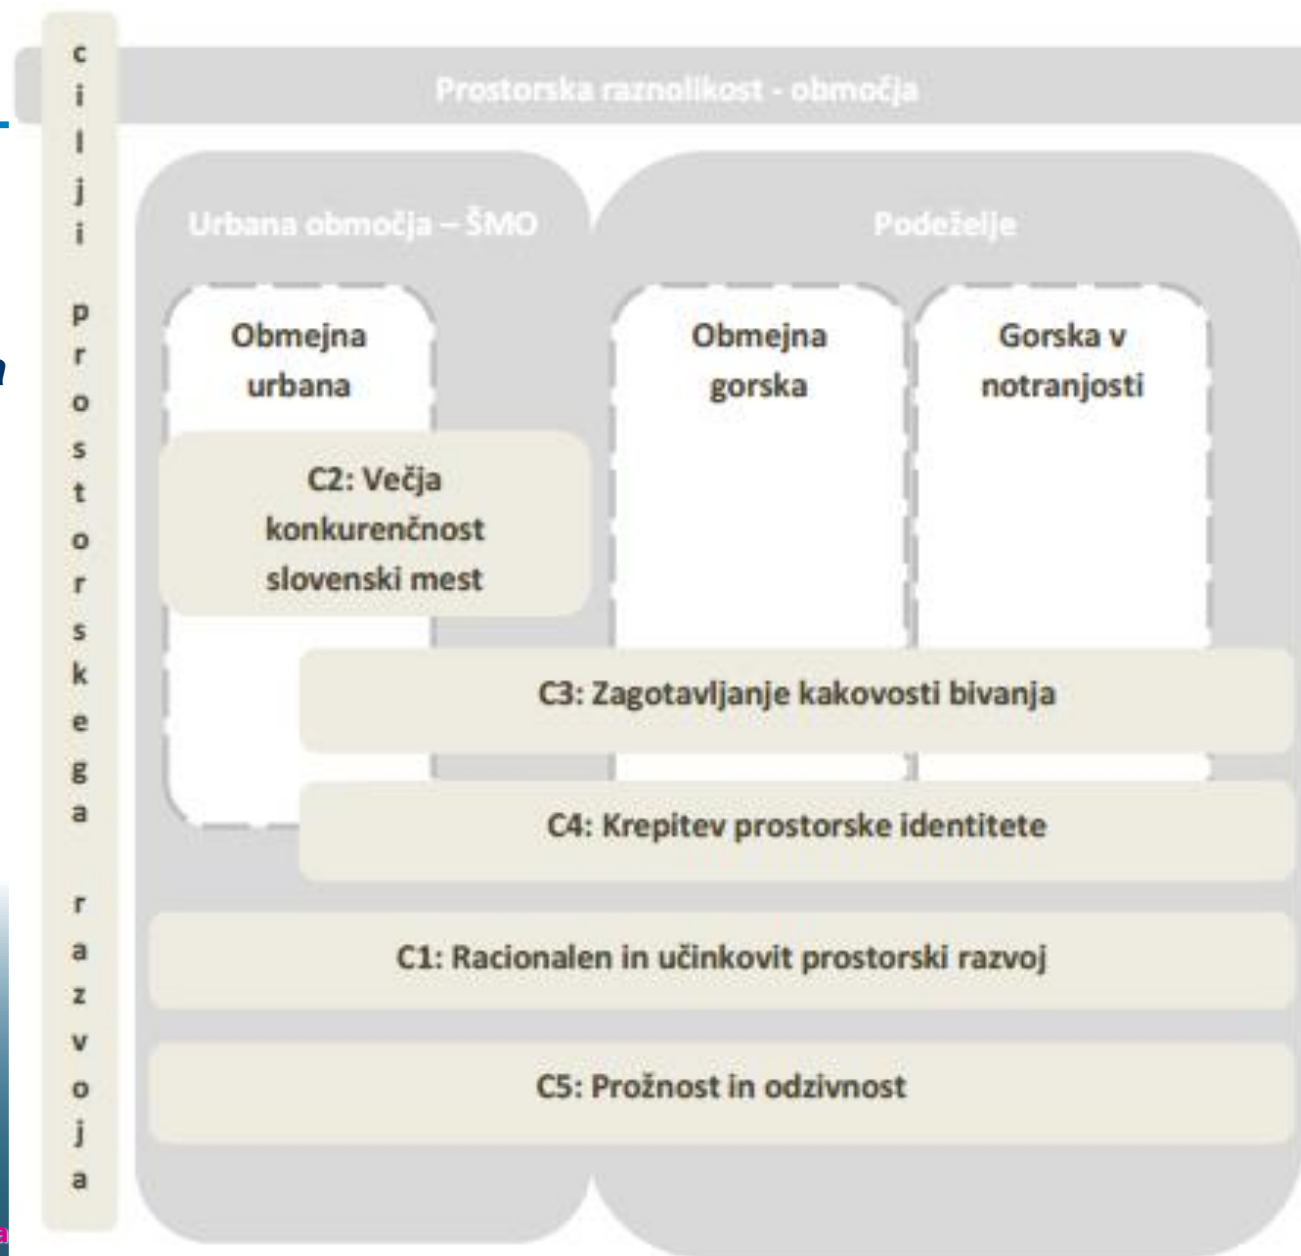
cilji prostorskega razvoja

Prostorska raznolikost - območja

Urbana območja – ŠMO

Podeželje

Obmejna urbana

Obmejna gorska

Gorska v notranjosti

C2: Večja konkurenčnost slovenski mest

C3: Zagotavljanje kakovosti bivanja

C4: Krepitev prostorske identitete

C1: Racionalen in učinkovit prostorski razvoj

C5: Prožnost in odzivnost